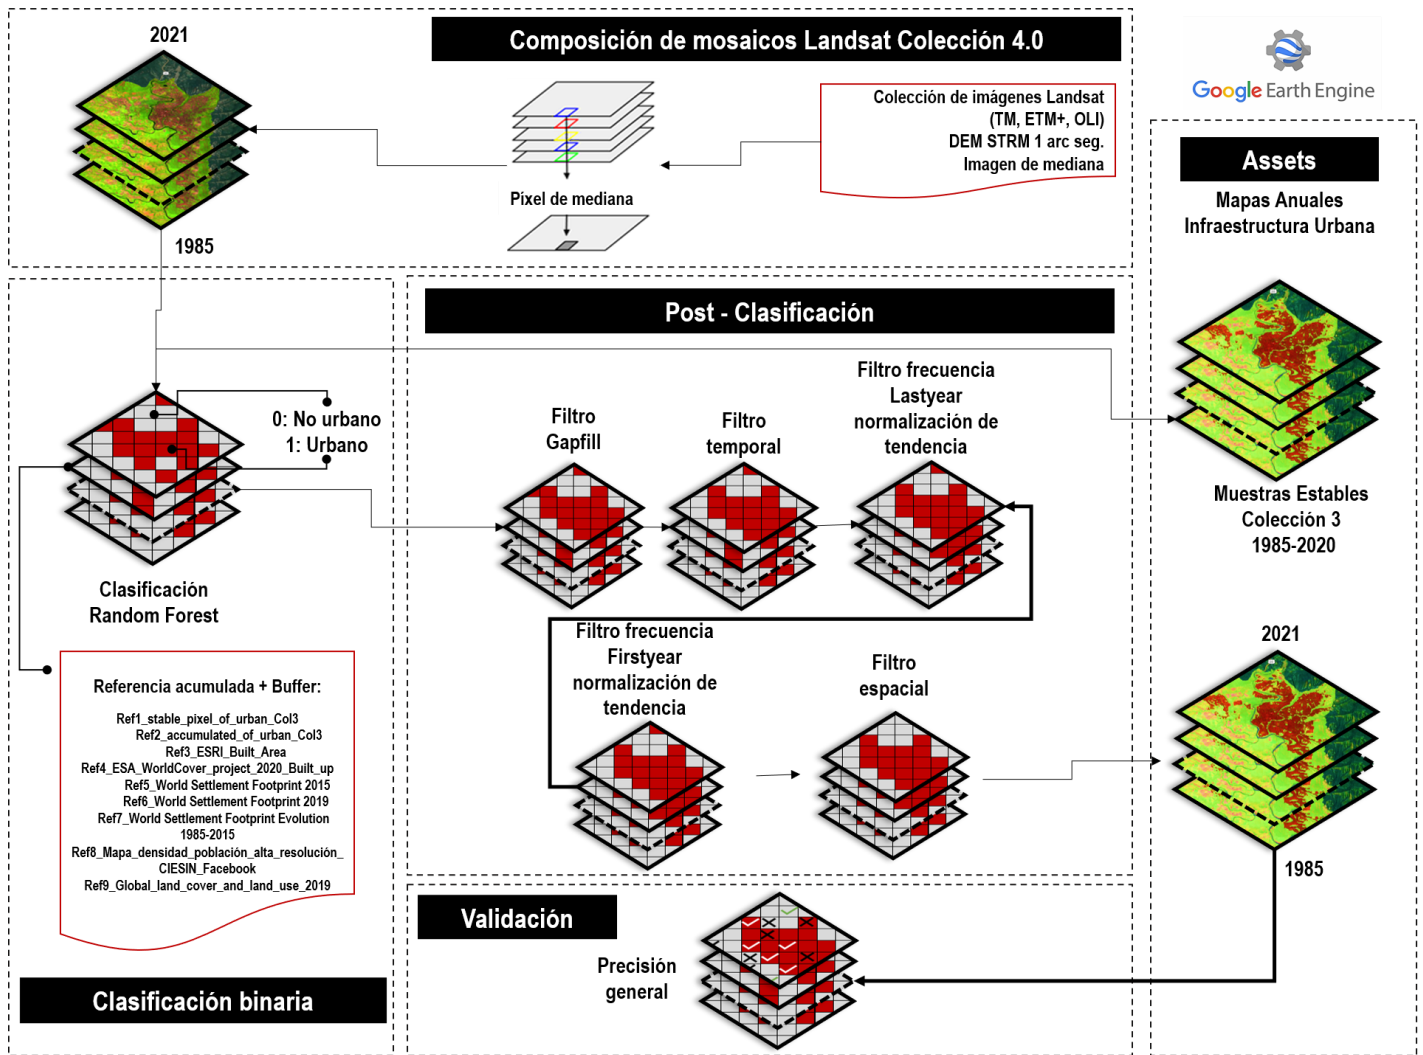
2021

Composición de mosaicos Landsat Colección 4.0

Google Earth Engine

Colección de imágenes Landsat (TM, ETM+, OLI) DEM STRM 1 arc seg. Imagen de mediana

Píxel de mediana

1985

Assets

Mapas Anuales Infraestructura Urbana

Post - Clasificación

0: No urbano
1: Urbano

Filtro Gapfill

Filtro temporal

Filtro frecuencia Lastyear normalización de tendencia

Muestras Estables Colección 3 1985-2020

Clasificación Random Forest

Filtro frecuencia Firstyear normalización de tendencia

Filtro espacial

2021

Referencia acumulada + Buffer:

Ref1_stable_pixel_of_urban_Col3
Ref2_accumulated_of_urban_Col3
Ref3_ESRI_Built_Area
Ref4_ESA_WorldCover_project_2020_Built_up
Ref5_World Settlement Footprint 2015
Ref6_World Settlement Footprint 2019
Ref7_World Settlement Footprint Evolution 1985-2015
Ref8_Mapa_densidad_población_alta_resolución_CIESIN_Facebook
Ref9_Global_land_cover_and_land_use_2019

1985

Validación

Precisión general

Clasificación binaria